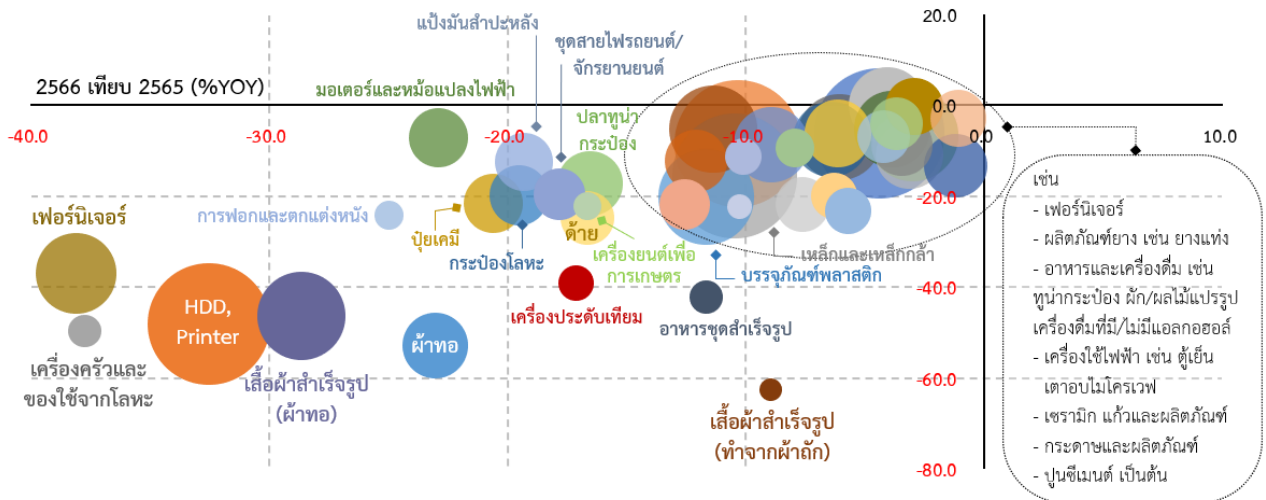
แป้งมันสำปะหลัง

ชุดสายไฟรถยนต์/จักรยานยนต์

20.0

2566 เทียบ 2565 (%YOY)

มอเตอร์และหม้อแปลงไฟฟ้า

0.0

-40.0

-30.0

-20.0

-10.0

0.0

10.0

ปลาทูน่ากระป๋อง

เฟอร์นิเจอร์

การฟอกและตกแต่งหนัง

ปุ๋ยเคมี

ด้าย

-20.0

เครื่องยนต์เพื่อการเกษตร

เหล็กและเหล็กกล้า

กระป๋องโลหะ

บรรจุภัณฑ์พลาสติก

-40.0

เครื่องประดับเทียม

HDD, Printer

อาหารชุดสำเร็จรูป

ผ้าทอ

เครื่องครัวและของใช้จากโลหะ

เสื้อผ้าสำเร็จรูป (ผ้าทอ)

-60.0

เสื้อผ้าสำเร็จรูป (ทำจากผ้าถัก)

-80.0

เช่น
- เฟอร์นิเจอร์
- ผลิตภัณฑ์ยาง เช่น ยางแท่ง
- อาหารและเครื่องดื่ม เช่น ทูน่ากระป๋อง ผัก/ผลไม้แปรรูป เครื่องดื่มที่มี/ไม่มีแอลกอฮอล์
- เครื่องใช้ไฟฟ้า เช่น ตู้เย็น เตาอบไมโครเวฟ
- เซรามิก แก้วและผลิตภัณฑ์
- กระดาษและผลิตภัณฑ์
- ปูนซีเมนต์ เป็นต้น